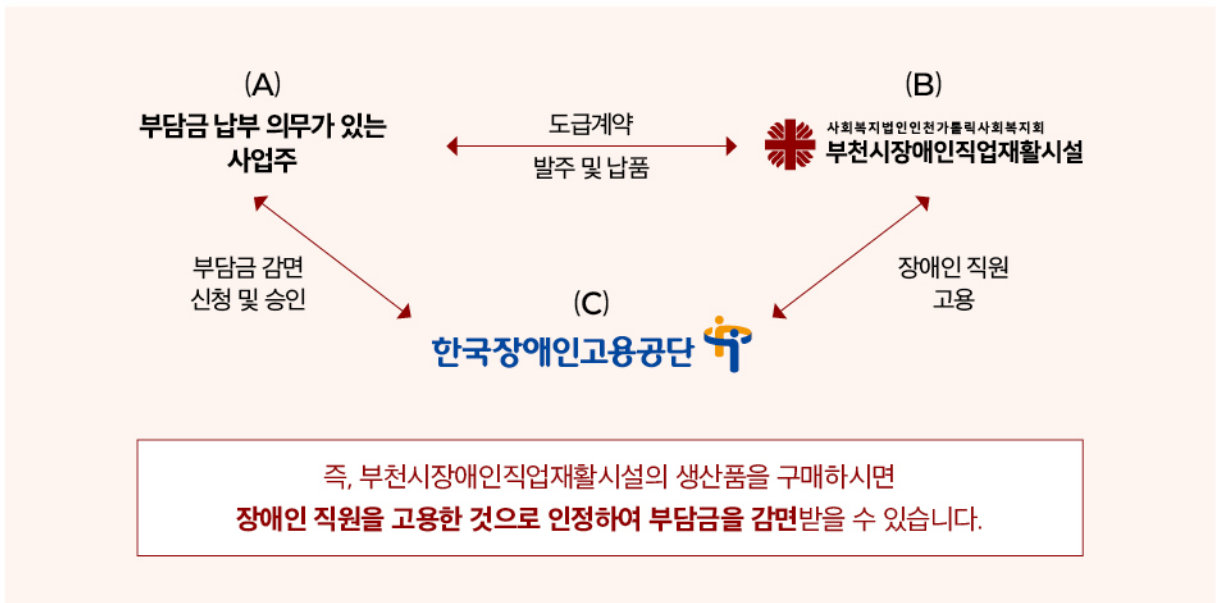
(A)
부담금 납부 의무가 있는 사업주

도급계약
발주 및 납품

(B)
사회복지법인인천가톨릭사회복지회
부천시장애인직업재활시설

부담금 감면
신청 및 승인

장애인 직원
고용

(C)
한국장애인고용공단

즉, 부천시장애인직업재활시설의 생산품을 구매하시면
장애인 직원을 고용한 것으로 인정하여 부담금을 감면받을 수 있습니다.